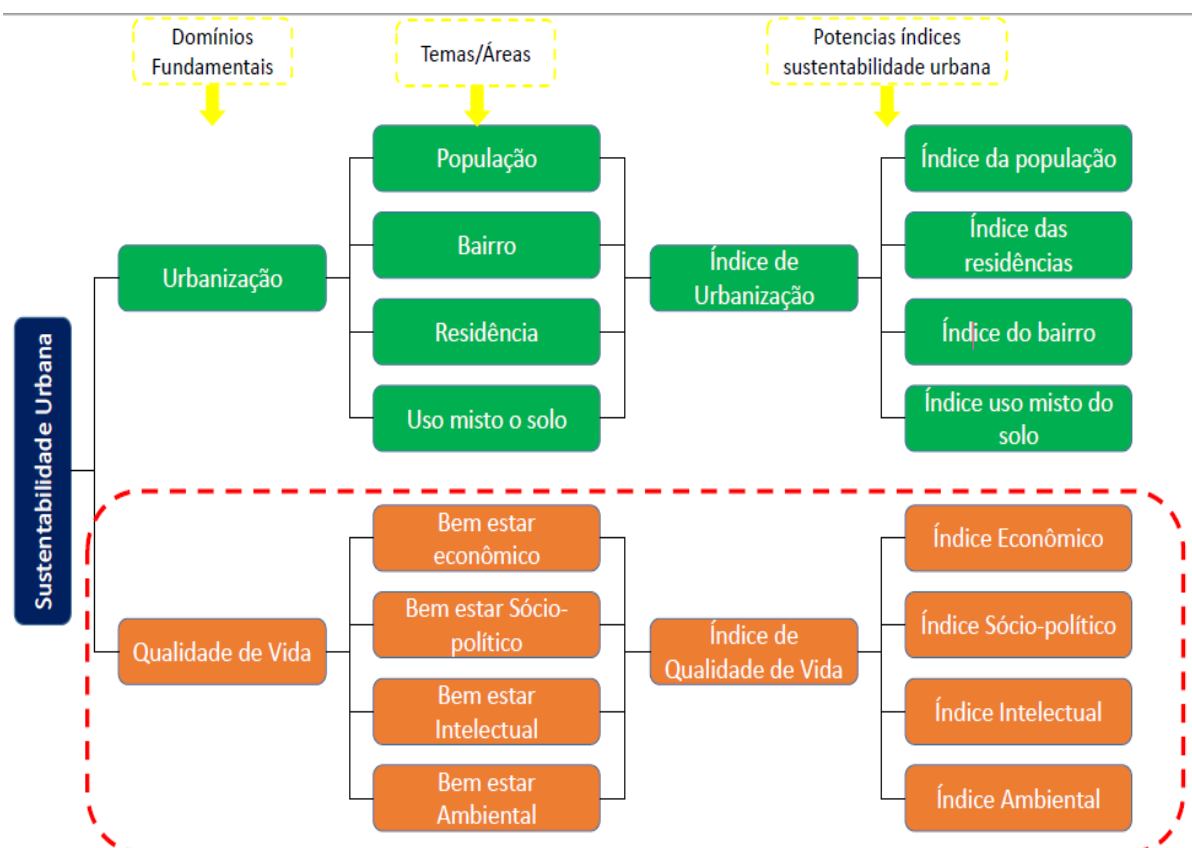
Domínios Fundamentais

Temas/Áreas

Potencias índices sustentabilidade urbana

Sustentabilidade Urbana

Urbanização

População

Bairro

Residência

Uso misto o solo

Índice de Urbanização

Índice da população

Índice das residências

Índice do bairro

Índice uso misto do solo

Qualidade de Vida

Bem estar econômico

Bem estar Sócio-político

Bem estar Intelectual

Bem estar Ambiental

Índice de Qualidade de Vida

Índice Econômico

Índice Sócio-político

Índice Intelectual

Índice Ambiental